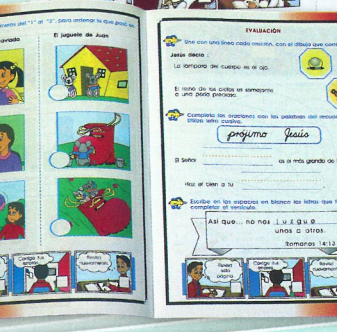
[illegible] del "1" al "3", para ordenar lo que pasó en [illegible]

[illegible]vorado

El juguete de Juan

EVALUACIÓN

Une con una línea cada oración, con el dibujo que com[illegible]

Jesús dice:

La lámpara del cuerpo es el ojo.

El techo de los cielos es semejante a una perla preciosa.

Completa las oraciones con las palabras del recuadro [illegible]

prójimo Jesús

El Señor ............ es el más grande de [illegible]

Haz el bien a tu ............

Escribe en los espacios en blanco las letras que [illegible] completar el versículo.

Así que... no nos j u z g u e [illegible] unos a otros.

Romanos 14:13

Revisa tu examen

Revisa todo el examen

Corrige tus errores

Corrige tus errores

Revisa nuevamente

Revisa nuevamente